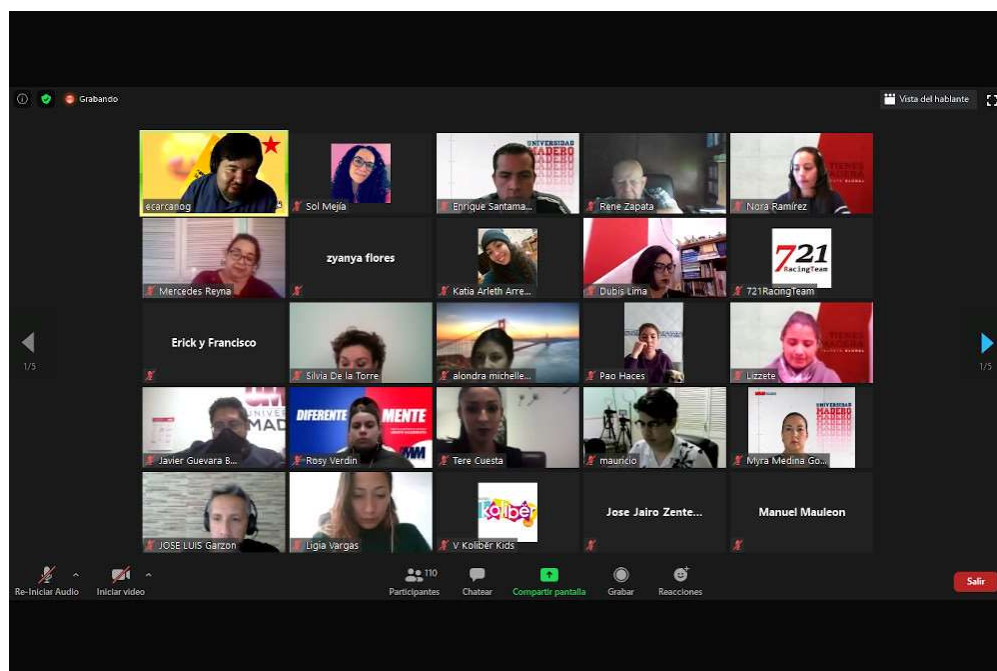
Grabando

Vista del hablante

ecarcanog
Sol Mejía
UNIVERSIDAD MADERO
Enrique Santama...
Rene Zapata
TIENES MADERA
Nora Ramírez

Mercedes Reyna
zyanya flores
Katia Arleth Arre...
Dubis Lima
721 RacingTeam
721RacingTeam

1/5
Erick y Francisco
Silvia De la Torre
alondra michelle...
Pao Haces
TIENES MADERA
Lizzete
1/5

UNIVERSIDAD MADERO
Javier Guevara B...
DIFERENTE MENTE
Rosy Verdin
Tere Cuesta
mauricio
UNIVERSIDAD MADERO
Myra Medina Go...

JOSE LUIS Garzon
Ligia Vargas
kolibër
V Kolibër Kids
Jose Jairo Zente...
Manuel Mauleon

Re-Iniciar Audio
Iniciar video
110
Participantes
Chatear
Compartir pantalla
Grabar
Reacciones
Salir